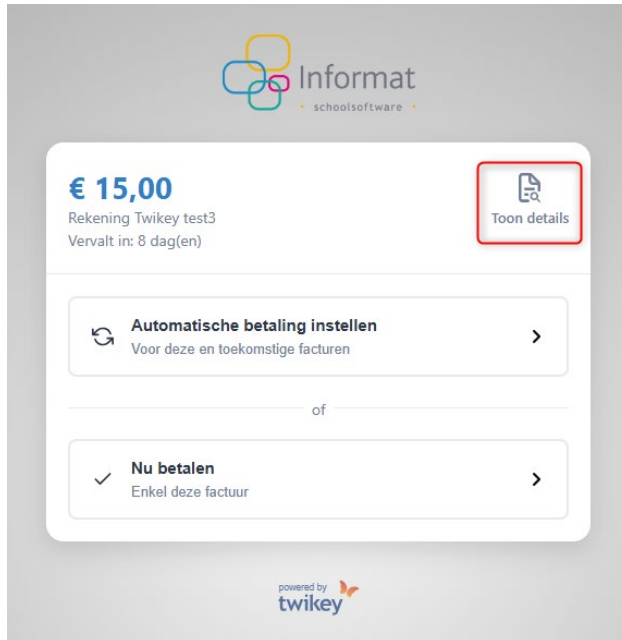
Informat
schoolsoftware

€ 15,00
Rekening Twikey test3
Vervalt in: 8 dag(en)

Toon details

Automatische betaling instellen
Voor deze en toekomstige facturen

of

Nu betalen
Enkel deze factuur

powered by
twikey